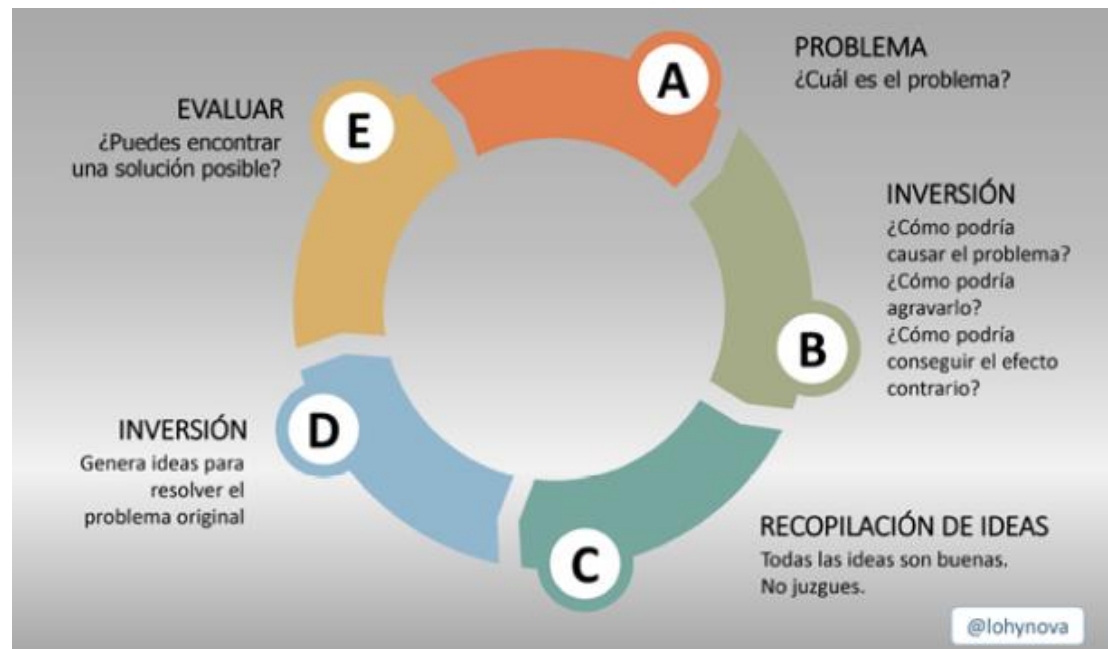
A
PROBLEMA
¿Cuál es el problema?

B
INVERSIÓN
¿Cómo podría causar el problema?
¿Cómo podría agravarlo?
¿Cómo podría conseguir el efecto contrario?

C
RECOPILACIÓN DE IDEAS
Todas las ideas son buenas.
No juzgues.

D
INVERSIÓN
Genera ideas para resolver el problema original

E
EVALUAR
¿Puedes encontrar una solución posible?

@lohynova